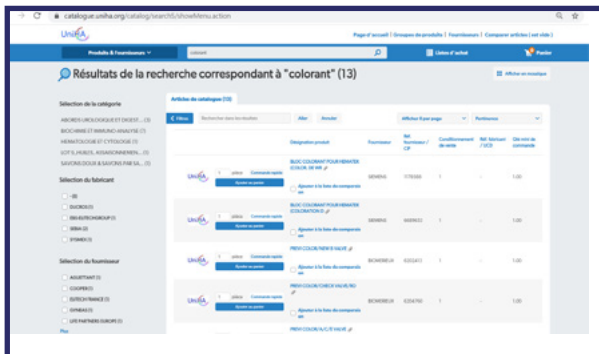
catalogue.uniha.org/catalog/search$/showMenu.action

UniHA

Page d'accueil | Groupes de produits | Fournisseurs | Comparer articles (est vide)

Produits & Fournisseurs

colorant

Listes d'achat

Panier

Résultats de la recherche correspondant à "colorant" (13)

Afficher en mosaïque

Sélection de la catégorie

ABORDS UROLOGIQUE ET DIGEST... (1)
BIOCHIMIE ET IMMUNO-ANALYSE (7)
HEMATOLOGIE ET CYTOLOGIE (1)
LOT 5_HUILES, ASSAISONNEMEN... (1)
SAVONS DOUX & SAVONS PAR SA... (1)

Sélection du fabricant

(8)
DUCROS (1)
DIG EUTECHGROUP (1)
SEBIA (2)
SYSMEX (1)

Sélection du fournisseur

AGUETTANT (1)
COOPER (1)
EUTECH FRANCE (1)
SYNBIA (1)
LEE PARTNERS EUROPE (1)
Plus

Articles de catalogue (13)

Filtres

Rechercher dans les résultats

Aller

Annuler

Afficher 8 par page

Pertinence

Désignation produit | Fournisseur | Réf. fournisseur / CIP | Conditionnement de vente | Réf. fabricant / UCD | Qté min de commande

| | Désignation produit | Fournisseur | Réf. fournisseur / CIP | Conditionnement de vente | Réf. fabricant / UCD | Qté min de commande |
|---|---|---|---|---|---|---|
| 1 pièce Commande rapide Ajouter au panier | BLOC COLORANT POUR HEMATOX COLOR. DE MR | SIEMENS | 178500 | 1 | - | 1,00 |
| 1 pièce Commande rapide Ajouter au panier | BLOC COLORANT POUR HEMATOX COLORATION D | SIEMENS | 4689832 | 1 | - | 1,00 |
| 1 pièce Commande rapide Ajouter au panier | PRESI COLOR/NEW B VALVE | BIOMERIEUX | 6202413 | 1 | - | 1,00 |
| 1 pièce Commande rapide Ajouter au panier | PRESI COLOR/CHECK VALVE/RO | BIOMERIEUX | 6204760 | 1 | - | 1,00 |
| | PRESI COLOR/A.C/E VALVE | | | | | |

Ajouter à la liste de comparaison